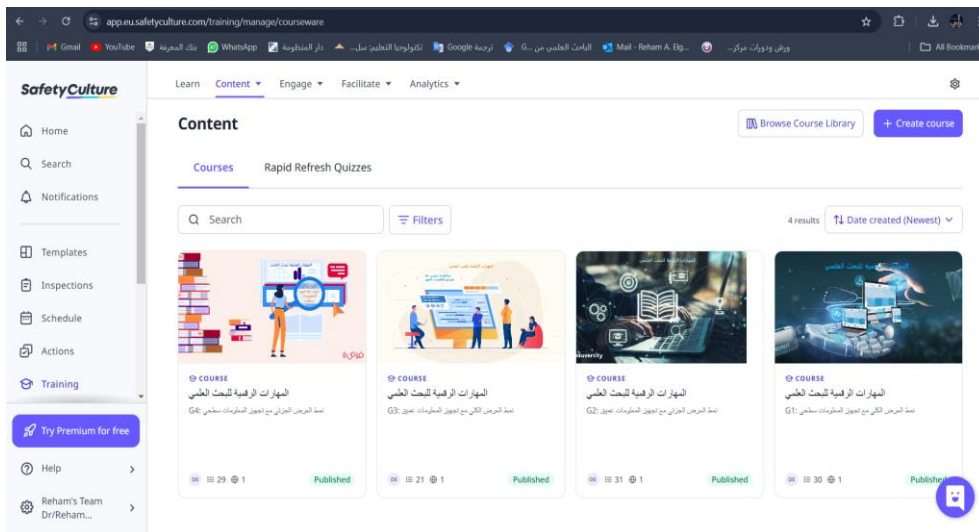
app.eu.safetyculture.com/training/manage/courseware

Gmail YouTube بنك المعرفة WhatsApp دار المنظومة تكنولوجيا التعليم: سل... ترجمة Google الباحث العلمي من ...G Mail - Reham A. Elg... ورش ودورات مركز... All Bookmarks

SafetyCulture

Learn Content Engage Facilitate Analytics

Home
Search
Notifications
Templates
Inspections
Schedule
Actions
Training
Try Premium for free
Help
Reham's Team Dr/Reham...

Content

Browse Course Library
+ Create course

Courses Rapid Refresh Quizzes

Search
Filters
4 results
Date created (Newest)

COURSE
المهارات الرقمية للبحث العلمي
G4: نمط العرض الجزئي مع تجهيز المعلومات سطحي
29 1
Published

COURSE
المهارات الرقمية للبحث العلمي
G3: نمط العرض الكلي مع تجهيز المعلومات تعمق
21 1
Published

COURSE
المهارات الرقمية للبحث العلمي
G2: نمط العرض الجزئي مع تجهيز المعلومات تعمق
31 1
Published

COURSE
المهارات الرقمية للبحث العلمي
G1: نمط العرض الكلي مع تجهيز المعلومات سطحي
30 1
Published